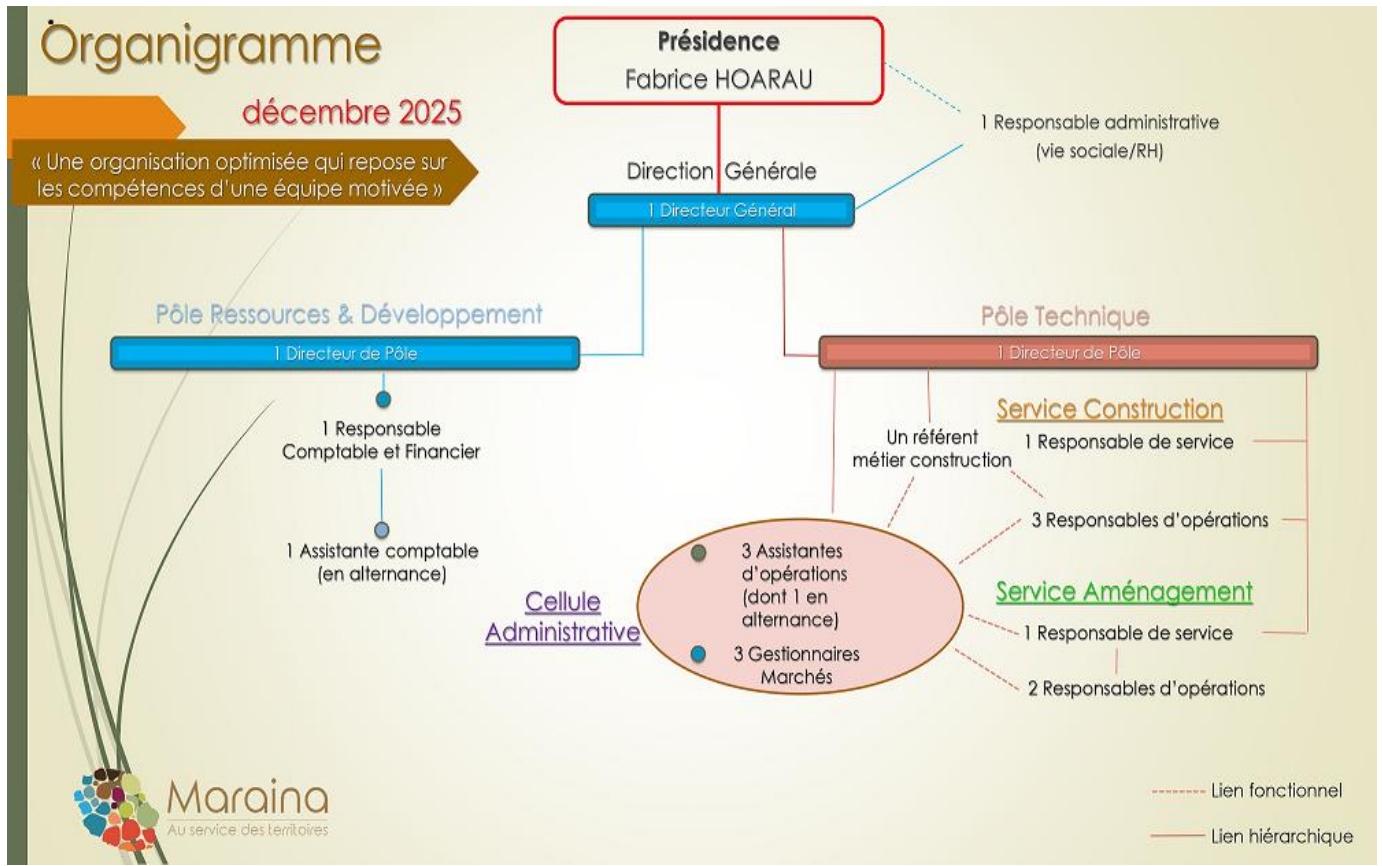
Organigramme

décembre 2025

« Une organisation optimisée qui repose sur les compétences d'une équipe motivée »

Présidence
Fabrice HOARAU

1 Responsable administrative
(vie sociale/RH)

Direction Générale

1 Directeur Général

Pôle Ressources & Développement

1 Directeur de Pôle

1 Responsable
Comptable et Financier

1 Assistante comptable
(en alternance)

Pôle Technique

1 Directeur de Pôle

Service Construction

Un référent métier construction

1 Responsable de service

3 Responsables d'opérations

Cellule Administrative

3 Assistantes d'opérations (dont 1 en alternance)

3 Gestionnaires Marchés

Service Aménagement

1 Responsable de service

2 Responsables d'opérations

Maraina
Au service des territoires

Lien fonctionnel

Lien hiérarchique